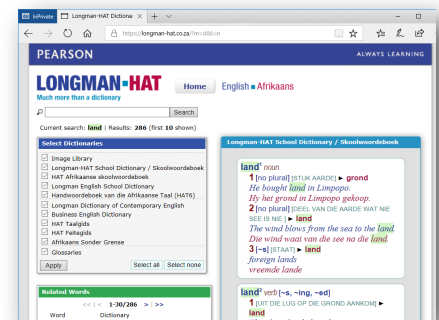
InPrivate
Longman-HAT Dictiona
https://longman-hat.co.za/?m=d&l=n

PEARSON
ALWAYS LEARNING

LONGMAN-HAT
Much more than a dictionary
Home
English ■ Afrikaans

Search
Current search: land | Results: 286 (first 10 shown)

Select Dictionaries
Image Library
Longman-HAT School Dictionary / Skoolwoordeboek
HAT Afrikaanse skoolwoordeboek
Longman English School Dictionary
Handwoordeboek van die Afrikaanse Taal (HAT6)
Longman Dictionary of Contemporary English
HAT Taalgids
Business English Dictionary
HAT Feltegids
Afrikaans Sonder Grense
Glossaries
Apply
Select all
Select none

Related Words
<< | < 1-30/286 > | >>
Word
Dictionary

Longman-HAT School Dictionary / Skoolwoordeboek

land$^1$ noun
1 [no plural] [STUK AARDE] ► grond
He bought land in Limpopo.
Hy het grond in Limpopo gekoop.
2 [no plural] [DEEL VAN DIE AARDE WAT NIE SEE IS NIE] ► land
The wind blows from the sea to the land.
Die wind waai van die see na die land.
3 [~s] [STAAT] ► land
foreign lands
vreemde lande

land$^2$ verb [~s, ~ing, ~ed]
1 [UIT DIE LUG OP DIE GROND AANKOM] ►
land